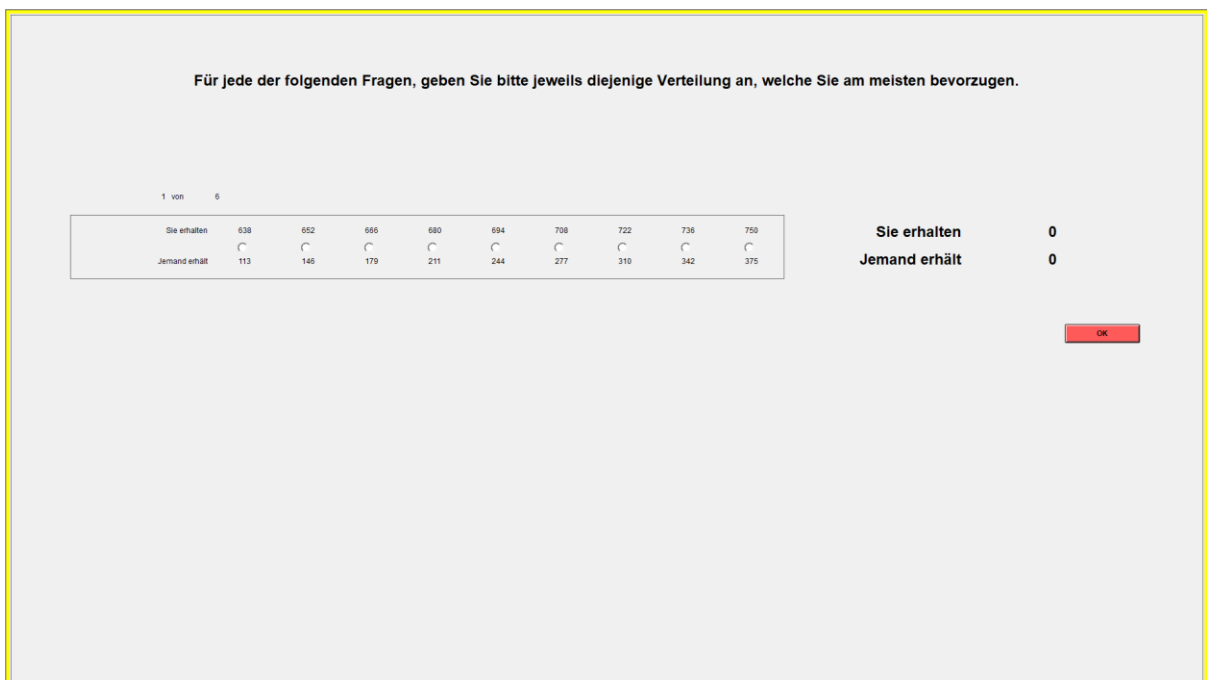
Für jede der folgenden Fragen, geben Sie bitte jeweils diejenige Verteilung an, welche Sie am meisten bevorzugen.

1 von 6

| Sie erhalten | 638 | 652 | 666 | 680 | 694 | 708 | 722 | 736 | 750 |
|---|---|---|---|---|---|---|---|---|---|
| Jemand erhält | 113 | 146 | 179 | 211 | 244 | 277 | 310 | 342 | 375 |

Sie erhalten 0
Jemand erhält 0

OK